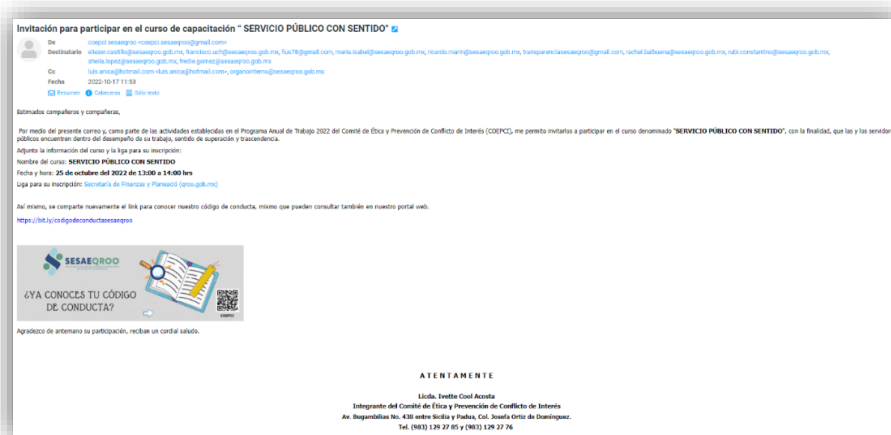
Invitación para participar en el curso de capacitación " SERVICIO PÚBLICO CON SENTIDO"

De coepci sesaeqroo <coepci.sesaeqroo@gmail.com>

Destinatario eliezer.castillo@sesaeqroo.gob.mx, francisco.uc@sesaeqroo.gob.mx, fluis78@gmail.com, maria.isabel@sesaeqroo.gob.mx, ricardo.marin@sesaeqroo.gob.mx, transparenciasesaeqroo@gmail.com, rachel.balbuena@sesaeqroo.gob.mx, rubi.constantino@sesaeqroo.gob.mx, sheila.lopez@sesaeqroo.gob.mx, fredie.gomez@sesaeqroo.gob.mx

Cc luis.anica@hotmail.com <luis.anica@hotmail.com>, organointerno@sesaeqroo.gob.mx

Fecha 2022-10-17 11:53

Resumen Cabeceras Sólo texto

Estimados compañeros y compañeras,

Por medio del presente correo y, como parte de las actividades establecidas en el Programa Anual de Trabajo 2022 del Comité de Ética y Prevención de Conflicto de Interés (COEPCI), me permito invitarlas a participar en el curso denominado "SERVICIO PÚBLICO CON SENTIDO", con la finalidad, que las y los servidores públicos encuentren dentro del desempeño de su trabajo, sentido de superación y trascendencia.

Adjunto la información del curso y la liga para su inscripción:

Nombre del curso: SERVICIO PÚBLICO CON SENTIDO

Fecha y hora: 25 de octubre del 2022 de 13:00 a 14:00 hrs

Liga para su inscripción: Secretaría de Finanzas y Planeació (qroo.gob.mx)

Así mismo, se comparte nuevamente el link para conocer nuestro código de conducta, mismo que pueden consultar también en nuestro portal web.

https://bit.ly/codigodeconductasesaeqroo

SESAEQROO

¿YA CONOCES TU CÓDIGO DE CONDUCTA?

COEPCI

Agradezco de antemano su participación, reciban un cordial saludo.

A T E N T A M E N T E

Licda. Evette Cool Acosta
Integrante del Comité de Ética y Prevención de Conflicto de Interés
Av. Bugambilias No. 438 entre Sicilia y Padua, Col. Josefa Ortiz de Domínguez.
Tel. (983) 129 27 85 y (983) 129 27 76